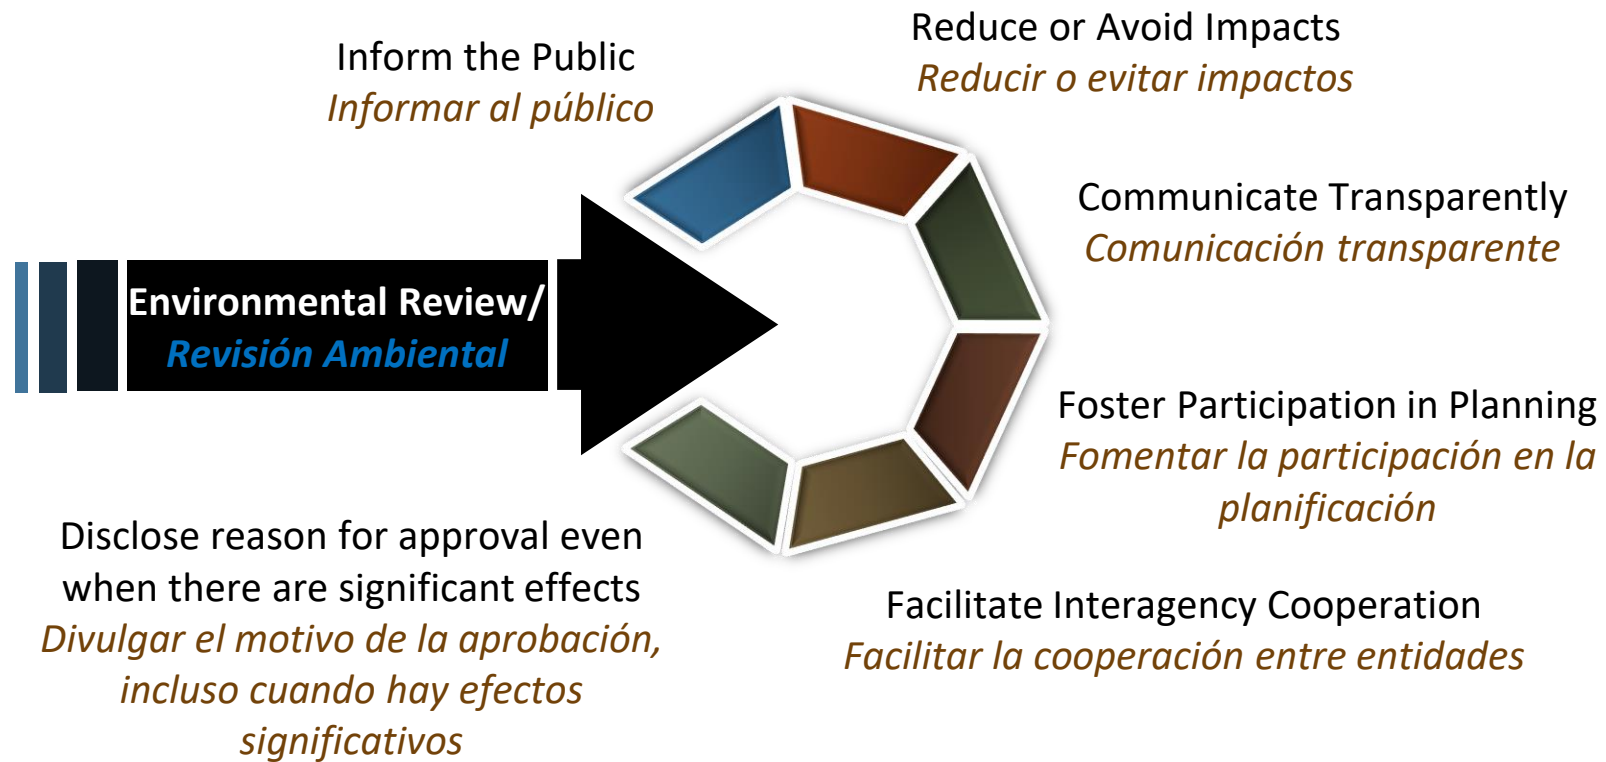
Environmental Review/
Revisión Ambiental

Inform the Public
Informar al público

Reduce or Avoid Impacts
Reducir o evitar impactos

Communicate Transparently
Comunicación transparente

Foster Participation in Planning
Fomentar la participación en la planificación

Facilitate Interagency Cooperation
Facilitar la cooperación entre entidades

Disclose reason for approval even when there are significant effects
Divulgar el motivo de la aprobación, incluso cuando hay efectos significativos